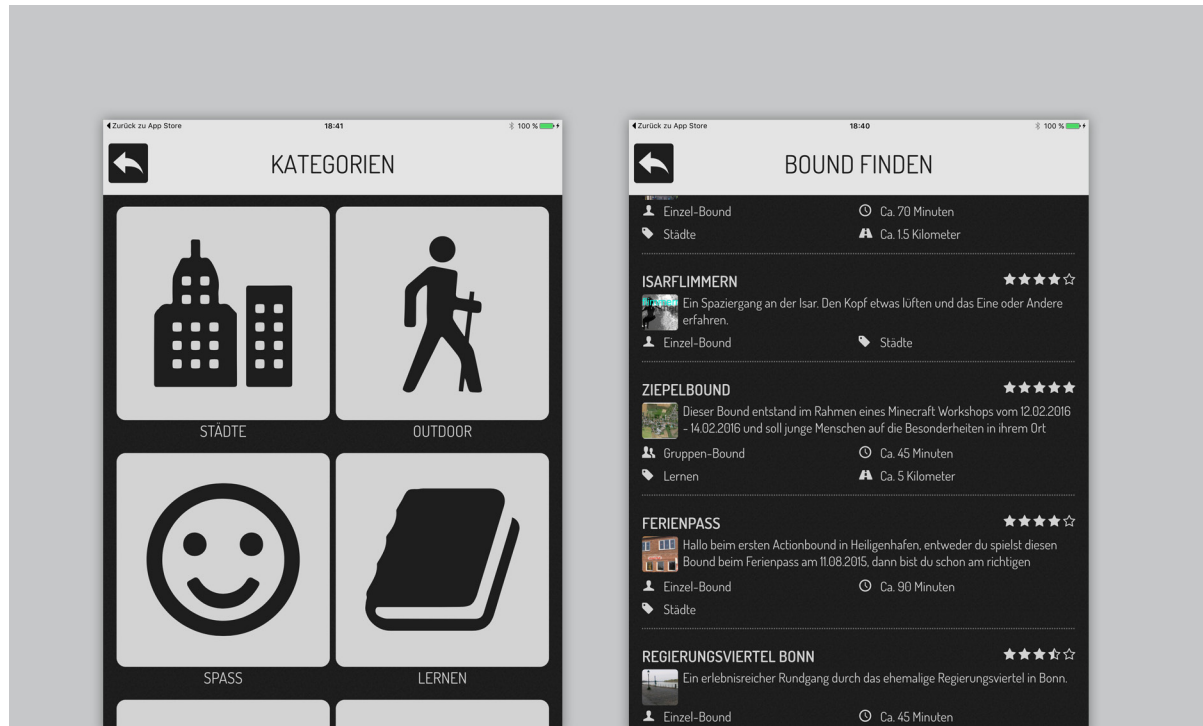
◀Zurück zu App Store 18:41 100 %

KATEGORIEN

STÄDTE

OUTDOOR

SPASS

LERNEN

◀Zurück zu App Store 18:40 100 %

BOUND FINDEN

Einzel-Bound
Ca. 70 Minuten
Städte
Ca. 1.5 Kilometer

ISARFLIMMERN
Ein Spaziergang an der Isar. Den Kopf etwas lüften und das Eine oder Andere erfahren.
Einzel-Bound
Städte

ZIEPELBOUND
Dieser Bound entstand im Rahmen eines Minecraft Workshops vom 12.02.2016 - 14.02.2016 und soll junge Menschen auf die Besonderheiten in ihrem Ort
Gruppen-Bound
Ca. 45 Minuten
Lernen
Ca. 5 Kilometer

FERIENPASS
Hallo beim ersten Actionbound in Heiligenhafen, entweder du spielst diesen Bound beim Ferienpass am 11.08.2015, dann bist du schon am richtigen
Einzel-Bound
Ca. 90 Minuten
Städte

REGIERUNGSVIERTEL BONN
Ein erlebnisreicher Rundgang durch das ehemalige Regierungsviertel in Bonn.
Einzel-Bound
Ca. 45 Minuten